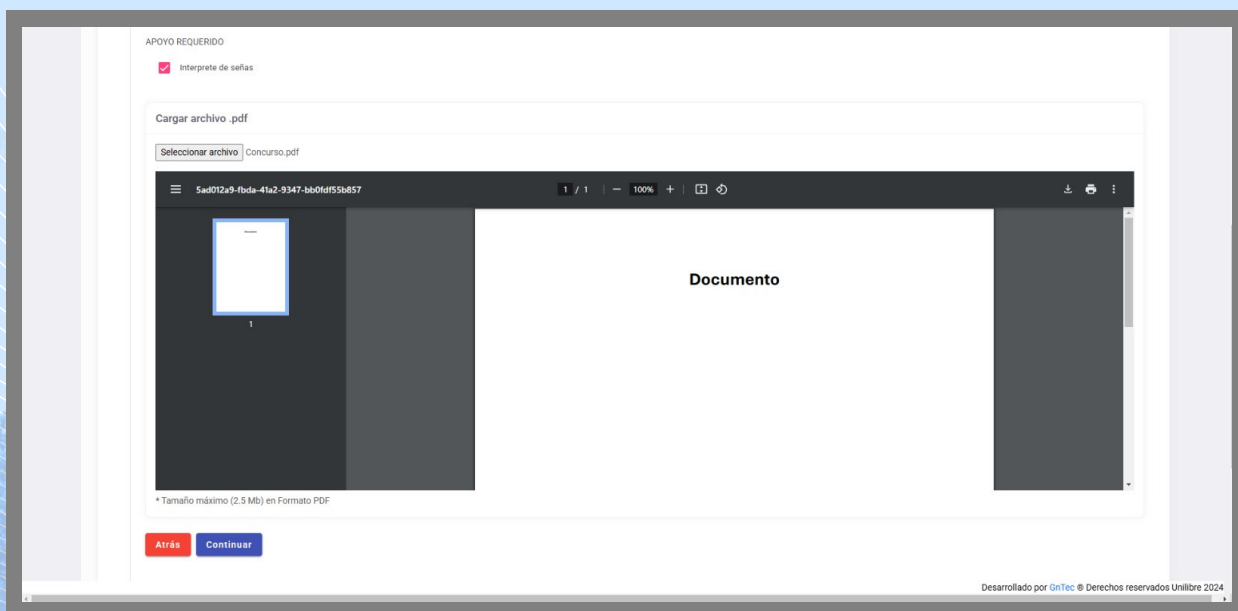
APOYO REQUERIDO

Interprete de señas

Cargar archivo .pdf

Seleccionar archivo Concurso.pdf

5ad012a9-fbda-41a2-9347-bb0fdf55b857

1 / 1 | — 100% +

1

Documento

* Tamaño máximo (2.5 Mb) en Formato PDF

Atrás Continuar

Desarrollado por GnTec ® Derechos reservados Unilibre 2024